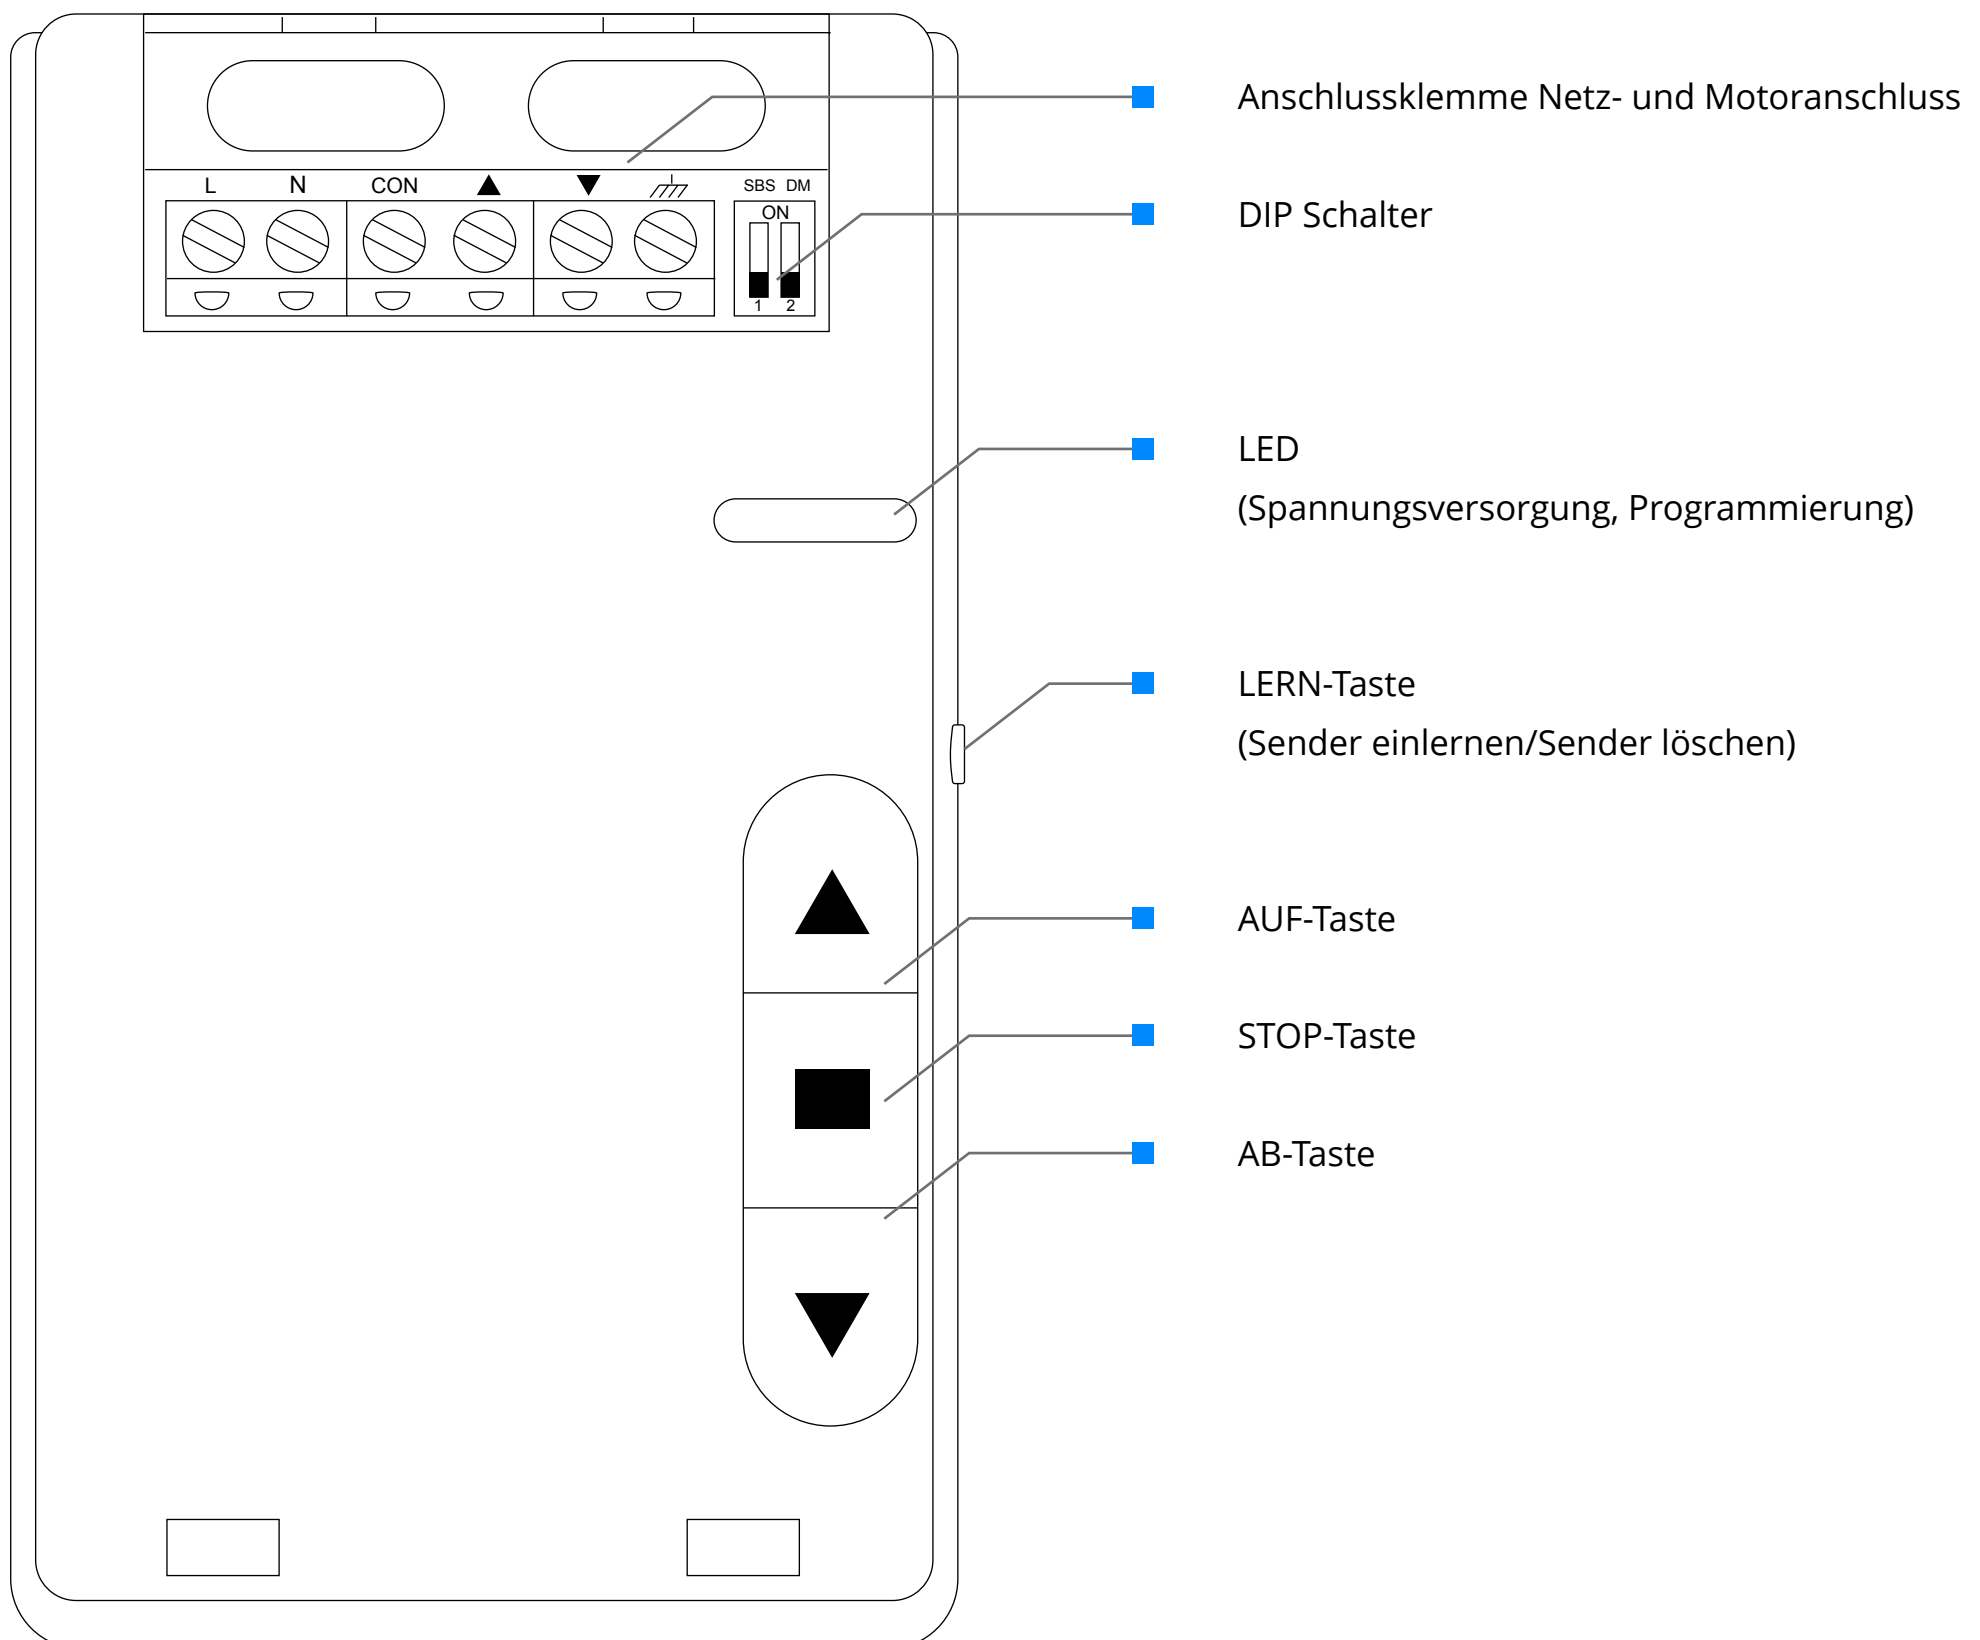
L N CON ▲ ▼

SBS DM
ON
1 2

Anschlussklemme Netz- und Motoranschluss

DIP Schalter

LED
(Spannungsversorgung, Programmierung)

LERN-Taste
(Sender einlernen/Sender löschen)

AUF-Taste

STOP-Taste

AB-Taste